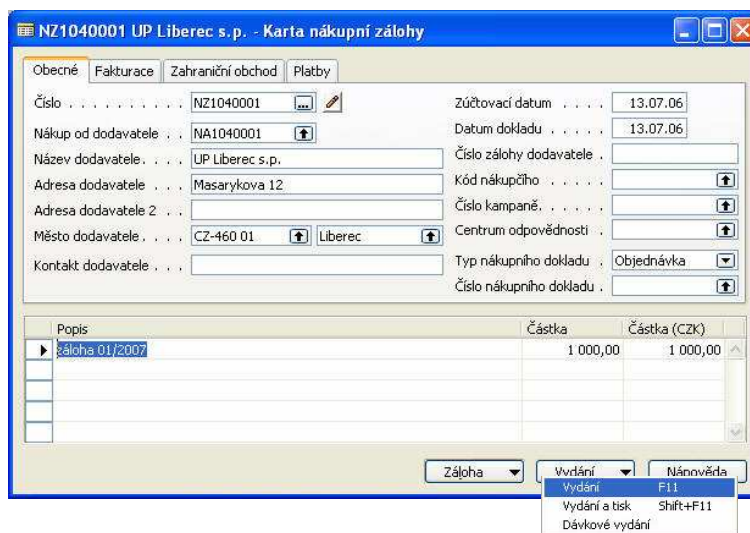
NZ1040001 UP Liberec s.p. - Karta nákupní zálohy

Obecné | Fakturace | Zahraniční obchod | Platby

Číslo . . . . . . . . . . . NZ1040001
Nákup od dodavatele . . NA1040001
Název dodavatele. . . . UP Liberec s.p.
Adresa dodavatele . . . Masarykova 12
Adresa dodavatele 2 . .
Město dodavatele . . . . CZ-460 01 Liberec
Kontakt dodavatele . . .

Zúčtovací datum . . . . 13.07.06
Datum dokladu . . . . . 13.07.06
Číslo zálohy dodavatele .
Kód nákupčího . . . . .
Číslo kampaně. . . . . .
Centrum odpovědnosti .
Typ nákupního dokladu . Objednávka
Číslo nákupního dokladu .

| Popis | Částka | Částka (CZK) |
|---|---|---|
| záloha 01/2007 | 1 000,00 | 1 000,00 |

Záloha | Vydání | Nápověda

Vydání F11
Vydání a tisk Shift+F11
Dávkové vydání